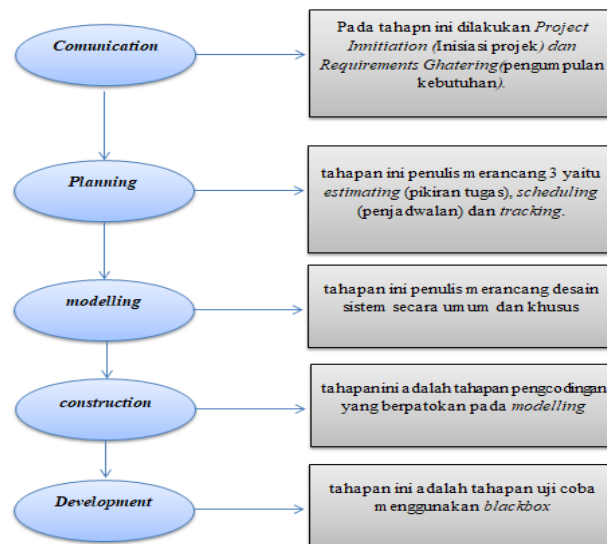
Comunication

Pada tahapn ini dilakukan *Project Innitiation* (Inisiasi projek) *dan Requirements Ghatering*(pengumpulan kebutuhan).

Planning

tahapan ini penulis merancang 3 yaitu *estimating* (pikiran tugas), *scheduling* (penjadwalan) dan *tracking*.

modelling

tahapan ini penulis merancang desain sistem secara umum dan khusus

construction

tahapanini adalah tahapan pengcodingan yang berpatokan pada *modelling*

Development

tahapan ini adalah tahapan uji coba menggunakan *blackbox*